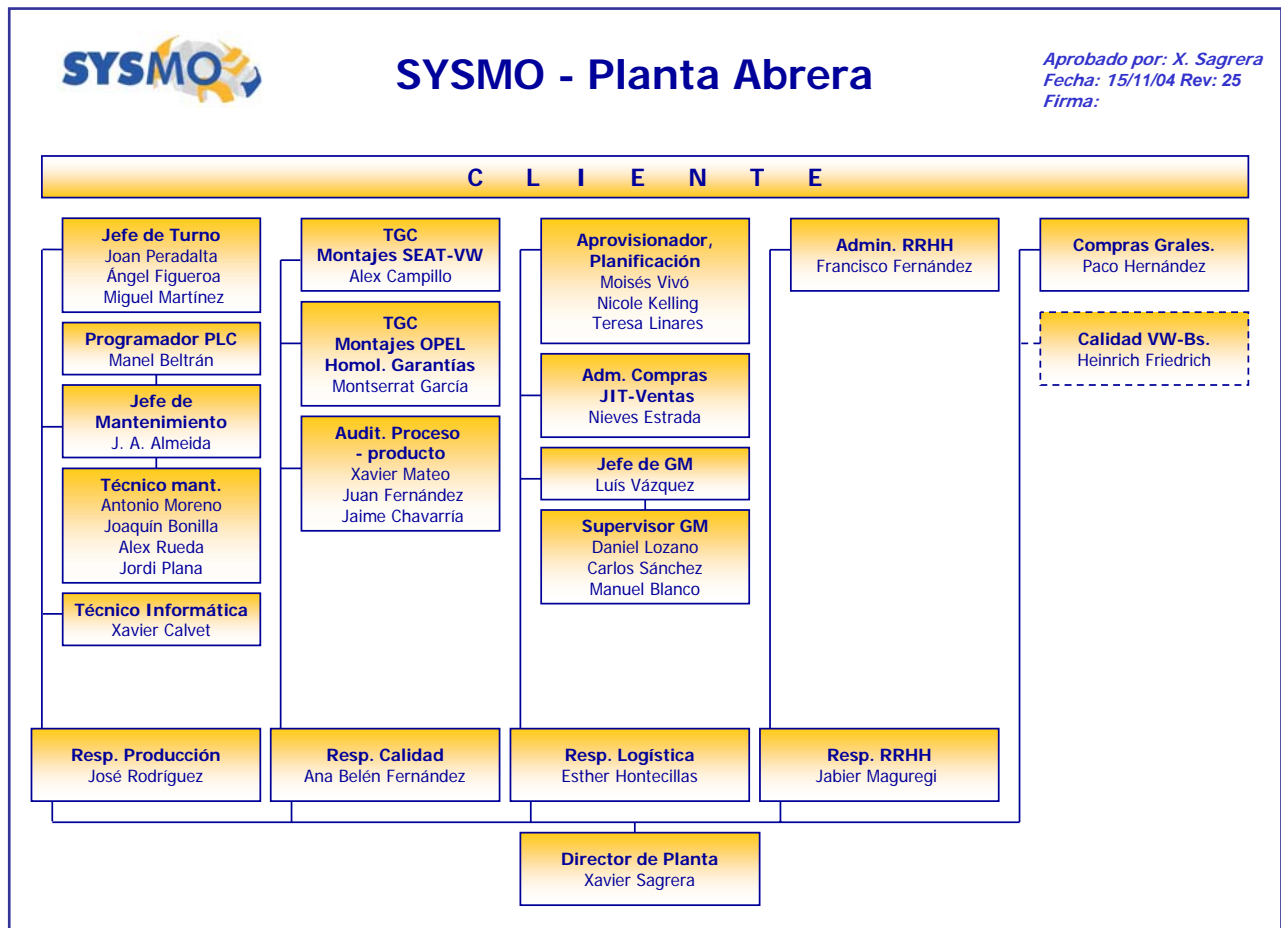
SYSMO

SYSMO - Planta Abrera

Aprobado por: X. Sagrera
Fecha: 15/11/04 Rev: 25
Firma:

C L I E N T E

Jefe de Turno
Joan Peradalta
Ángel Figueroa
Miguel Martínez

Programador PLC
Manel Beltrán

Jefe de Mantenimiento
J. A. Almeida

Técnico mant.
Antonio Moreno
Joaquín Bonilla
Alex Rueda
Jordi Plana

Técnico Informática
Xavier Calvet

TGC
Montajes SEAT-VW
Alex Campillo

TGC
Montajes OPEL
Homol. Garantías
Montserrat García

Audit. Proceso - producto
Xavier Mateo
Juan Fernández
Jaime Chavarría

Aprovisionador, Planificación
Moisés Vivó
Nicole Kelling
Teresa Linares

Adm. Compras JIT-Ventas
Nieves Estrada

Jefe de GM
Luís Vázquez

Supervisor GM
Daniel Lozano
Carlos Sánchez
Manuel Blanco

Admin. RRHH
Francisco Fernández

Compras Grales.
Paco Hernández

Calidad VW-Bs.
Heinrich Friedrich

Resp. Producción
José Rodríguez

Resp. Calidad
Ana Belén Fernández

Resp. Logística
Esther Hontecillas

Resp. RRHH
Jabier Maguregi

Director de Planta
Xavier Sagrera